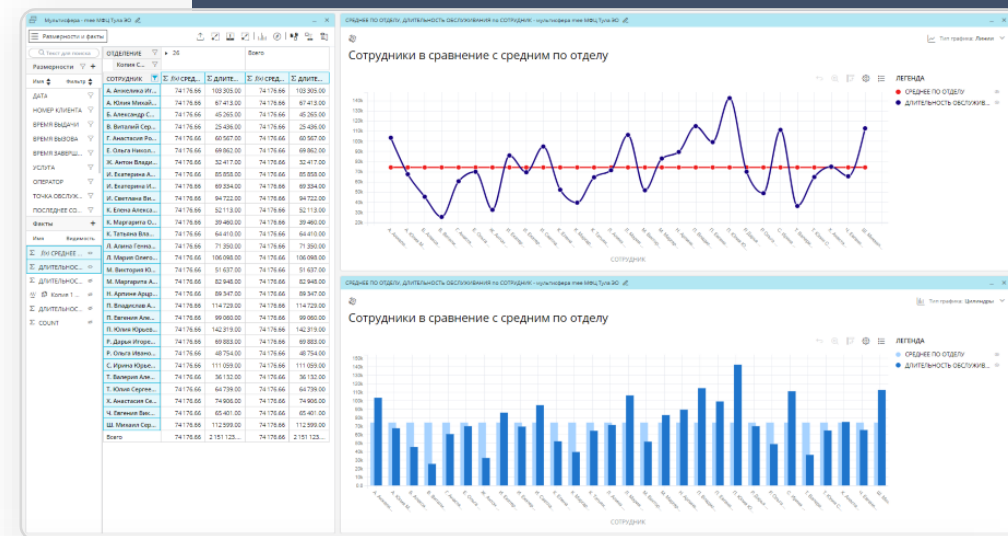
Мультисфера - mee МФЦ Тула ЭО

Размерности и факты

Размерности
Имя Фильтр
ДАТА
НОМЕР КЛИЕНТА
ВРЕМЯ ВЫДАЧИ
ВРЕМЯ ВЫЗОВА
ВРЕМЯ ЗАВЕРШ...
УСЛУГА
ОПЕРАТОР
ТОЧКА ОБСЛУЖ...
ПОСЛЕДНЕЕ СО...

Факты
Имя Видимость
Σ ЛН СРЕДНЕЕ...
Σ ДЛИТЕЛЬНОСТ...
Σ ДЛИТЕЛЬНОСТ...
Колная 1...
Σ ДЛИТЕЛЬНОС...
Σ COUNT

ОТДЕЛЕНИЕ ▸ 26 Всего
Копия С...

| СОТРУДНИК | Σ ЛН СРЕД... | Σ ДЛИТЕЛЬ... | Σ ЛН СРЕД... | Σ ДЛИТЕЛЬ... |
|---|---|---|---|---|
| А. Ангелина Иг... | 74176.66 | 103 305.00 | 74176.66 | 103 305.00 |
| А. Юлия Михай... | 74176.66 | 67413.00 | 74176.66 | 67413.00 |
| Б. Александр С... | 74176.66 | 45265.00 | 74176.66 | 45265.00 |
| В. Виталий Сер... | 74176.66 | 25496.00 | 74176.66 | 25496.00 |
| Г. Анастасия Р... | 74176.66 | 60567.00 | 74176.66 | 60567.00 |
| Е. Ольга Никол... | 74176.66 | 69862.00 | 74176.66 | 69862.00 |
| Ж. Антон Влади... | 74176.66 | 32417.00 | 74176.66 | 32417.00 |
| И. Екатерина ... | 74176.66 | 85858.00 | 74176.66 | 85858.00 |
| И. Екатерина И... | 74176.66 | 69334.00 | 74176.66 | 69334.00 |
| И. Светлана Ви... | 74176.66 | 94722.00 | 74176.66 | 94722.00 |
| К. Елена Алекс... | 74176.66 | 52113.00 | 74176.66 | 52113.00 |
| К. Маргарита О... | 74176.66 | 39460.00 | 74176.66 | 39460.00 |
| К. Татьяна Вла... | 74176.66 | 64410.00 | 74176.66 | 64410.00 |
| Л. Алина Генна... | 74176.66 | 71350.00 | 74176.66 | 71350.00 |
| Л. Мария Олег... | 74176.66 | 106098.00 | 74176.66 | 106098.00 |
| М. Виктория Ю... | 74176.66 | 51637.00 | 74176.66 | 51637.00 |
| М. Маргарита А... | 74176.66 | 82948.00 | 74176.66 | 82948.00 |
| Н. Армине Арц... | 74176.66 | 89347.00 | 74176.66 | 89347.00 |
| П. Владислав А... | 74176.66 | 114729.00 | 74176.66 | 114729.00 |
| П. Евгения Але... | 74176.66 | 99080.00 | 74176.66 | 99080.00 |
| П. Юлия Юрьев... | 74176.66 | 142319.00 | 74176.66 | 142319.00 |
| Р. Дарья Игоре... | 74176.66 | 69883.00 | 74176.66 | 69883.00 |
| Р. Ольга Ивано... | 74176.66 | 48754.00 | 74176.66 | 48754.00 |
| С. Ирина Юрье... | 74176.66 | 111059.00 | 74176.66 | 111059.00 |
| Т. Валерия Ал... | 74176.66 | 36152.00 | 74176.66 | 36152.00 |
| Т. Юлия Серге... | 74176.66 | 64739.00 | 74176.66 | 64739.00 |
| Х. Анастасия Се... | 74176.66 | 74906.00 | 74176.66 | 74906.00 |
| Ч. Евгения Вик... | 74176.66 | 65401.00 | 74176.66 | 65401.00 |
| Ш. Мария Сер... | 74176.66 | 112599.00 | 74176.66 | 112599.00 |
| Всего | 74176.66 | 2151123... | 74176.66 | 2151123... |

СРЕДНЕЕ ПО ОТДЕЛУ, ДЛИТЕЛЬНОСТЬ ОБСЛУЖИВАНИЯ по СОТРУДНИК - мультисфера mee МФЦ Тула ЭО
Тип графика: Линии
Сотрудники в сравнение с средним по отделу
ЛЕГЕНДА
СРЕДНЕЕ ПО ОТДЕЛУ
ДЛИТЕЛЬНОСТЬ ОБСЛУЖИВ...
140k 130k 120k 110k 100k 90k 80k 70k 60k 50k 40k 30k 20k 10k 0k
СОТРУДНИК

СРЕДНЕЕ ПО ОТДЕЛУ, ДЛИТЕЛЬНОСТЬ ОБСЛУЖИВАНИЯ по СОТРУДНИК - мультисфера mee МФЦ Тула ЭО
Тип графика: Цилиндры
Сотрудники в сравнение с средним по отделу
ЛЕГЕНДА
СРЕДНЕЕ ПО ОТДЕЛУ
ДЛИТЕЛЬНОСТЬ ОБСЛУЖИВ...
150k 140k 130k 120k 110k 100k 90k 80k 70k 60k 50k 40k 30k 20k 10k 0k
СОТРУДНИК